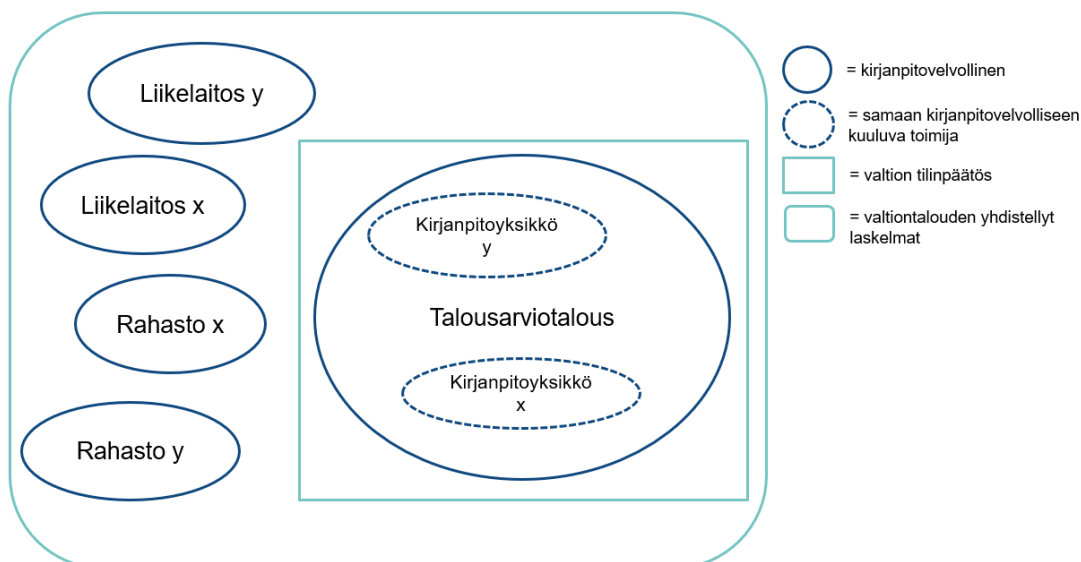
Liikelaitos y

Liikelaitos x

Rahasto x

Rahasto y

Kirjanpitoyksikkö y

Talousarviotalous

Kirjanpitoyksikkö x

= kirjanpitovelvollinen

= samaan kirjanpitovelvolliseen kuuluva toimija

= valtion tilinpäätös

= valtiontalouden yhdistellyt laskelmat